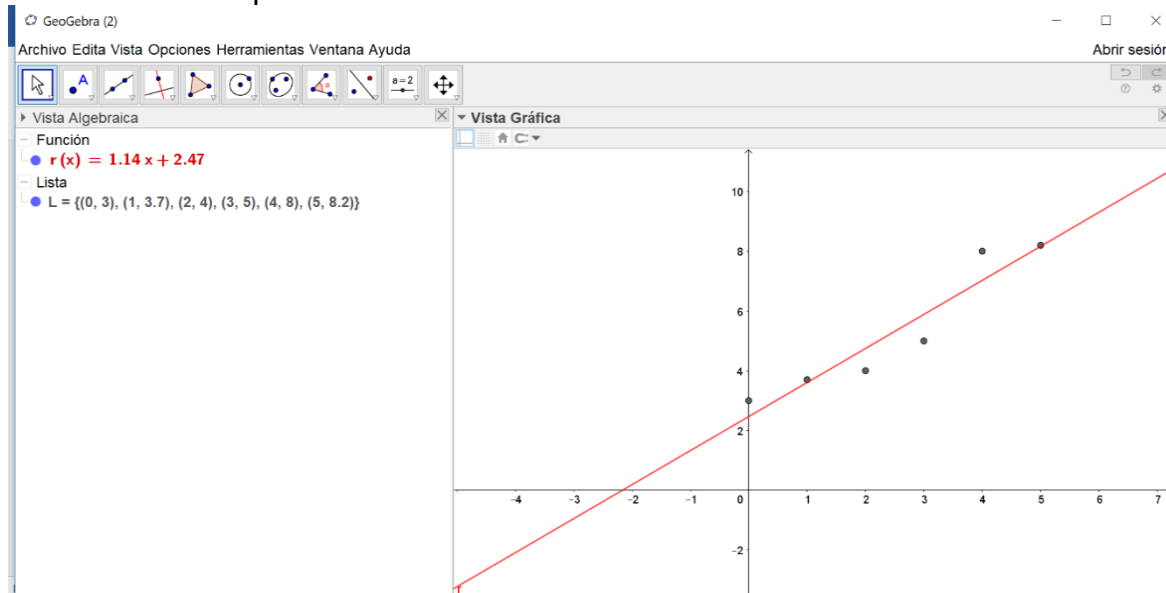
GeoGebra (2)

Archivo Edita Vista Opciones Herramientas Ventana Ayuda

Abrir sesión

a = 2

Vista Algebraica

Función

$r(x) = 1.14x + 2.47$

Lista

L = {(0, 3), (1, 3.7), (2, 4), (3, 5), (4, 8), (5, 8.2)}

Vista Gráfica

10

8

6

4

2

-2

-4 -3 -2 -1 0 1 2 3 4 5 6 7